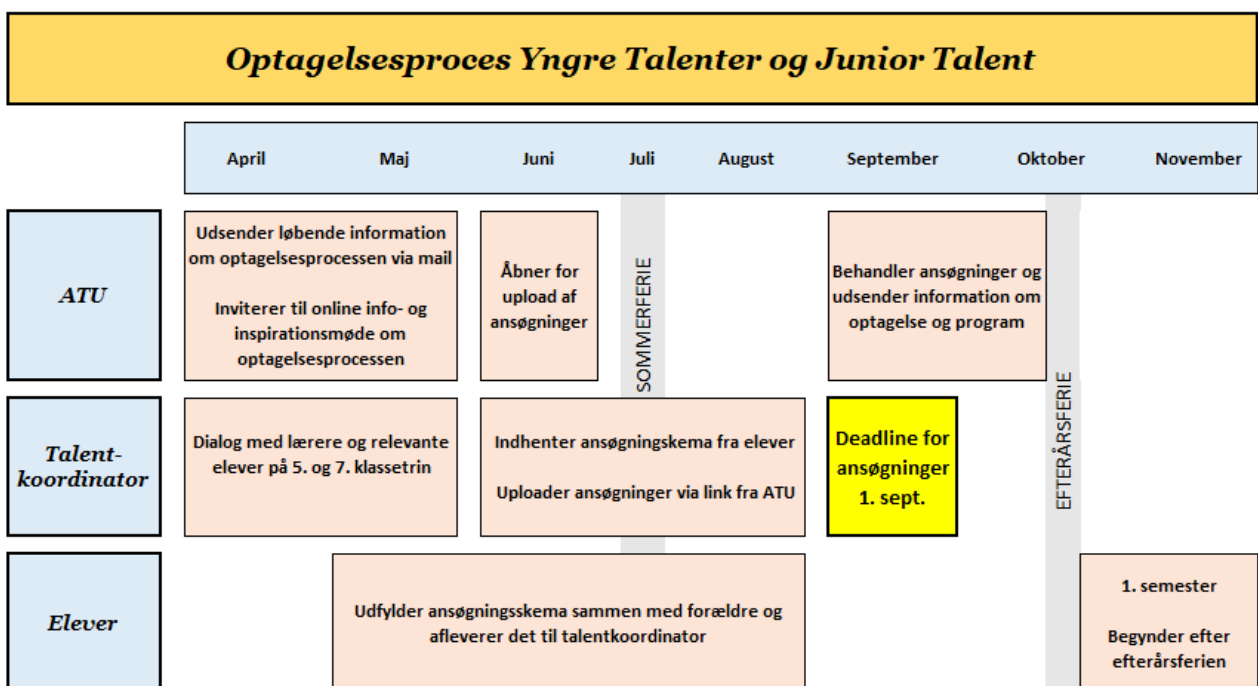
Optagelsesproces Yngre Talenter og Junior Talent

April Maj Juni Juli August September Oktober November

ATU

Udsender løbende information om optagelsesprocessen via mail

Inviterer til online info- og inspirationsmøde om optagelsesprocessen

Åbner for upload af ansøgninger

SOMMERFERIE

Behandler ansøgninger og udsender information om optagelse og program

EFTERÅRSFERIE

Talent-koordinator

Dialog med lærere og relevante elever på 5. og 7. klassetrin

Indhenter ansøgningskema fra elever

Uploader ansøgninger via link fra ATU

Deadline for ansøgninger 1. sept.

Elever

Udfylder ansøgningsskema sammen med forældre og afleverer det til talentkoordinator

1. semester

Begynder efter efterårsferien